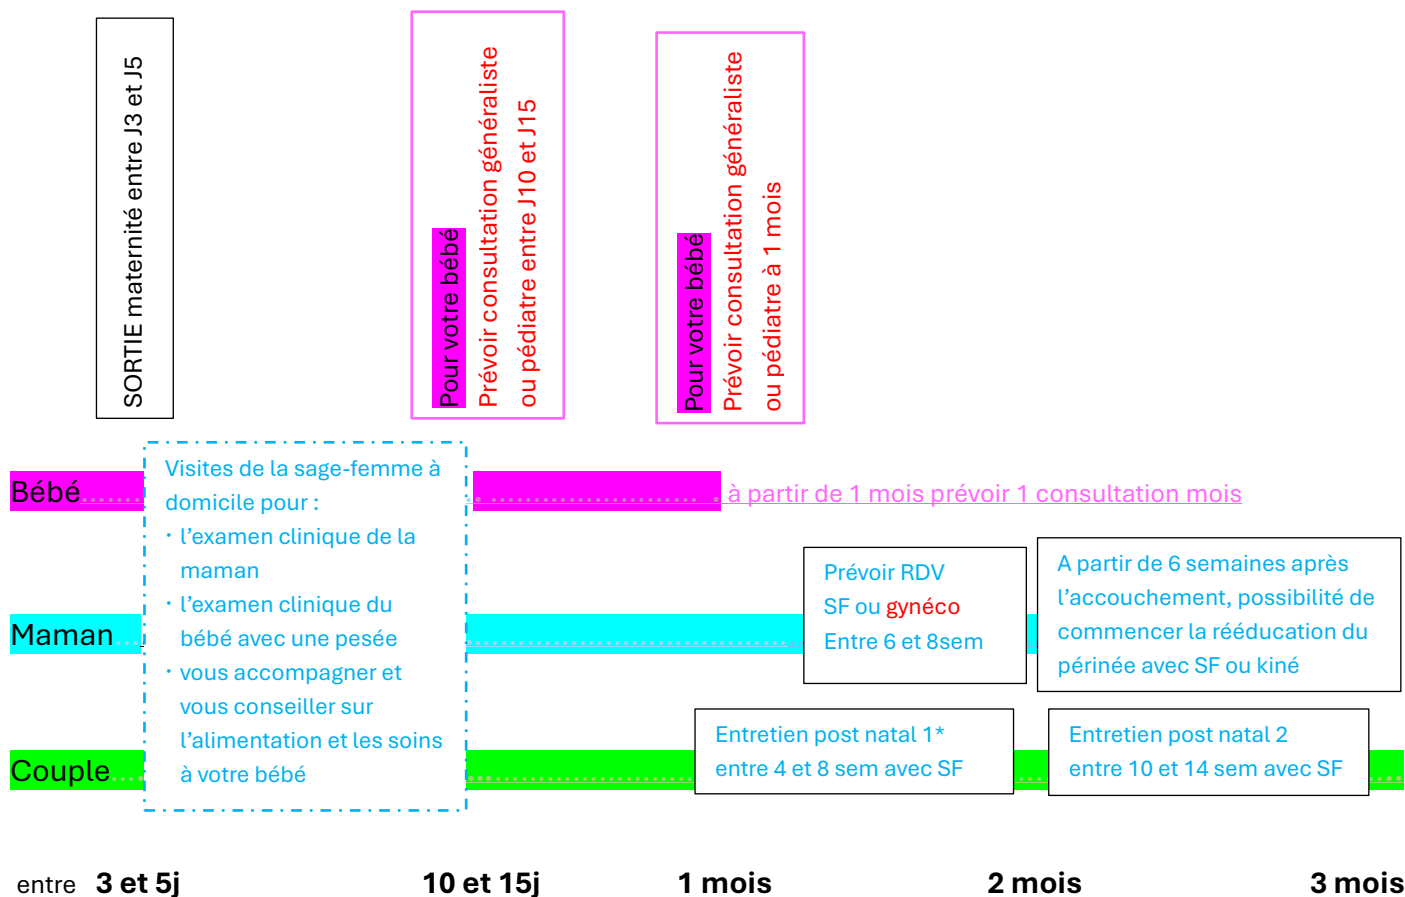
SORTIE maternité entre J3 et J5

Pour votre bébé
Prévoir consultation généraliste ou pédiatre entre J10 et J15

Pour votre bébé
Prévoir consultation généraliste ou pédiatre à 1 mois

Bébé

Visites de la sage-femme à domicile pour :
• l'examen clinique de la maman
• l'examen clinique du bébé avec une pesée
• vous accompagner et vous conseiller sur l'alimentation et les soins à votre bébé

à partir de 1 mois prévoir 1 consultation mois

Maman

Prévoir RDV SF ou gynéco Entre 6 et 8sem

A partir de 6 semaines après l'accouchement, possibilité de commencer la rééducation du périnée avec SF ou kiné

Couple

Entretien post natal 1* entre 4 et 8 sem avec SF

Entretien post natal 2 entre 10 et 14 sem avec SF

entre 3 et 5j
10 et 15j
1 mois
2 mois
3 mois